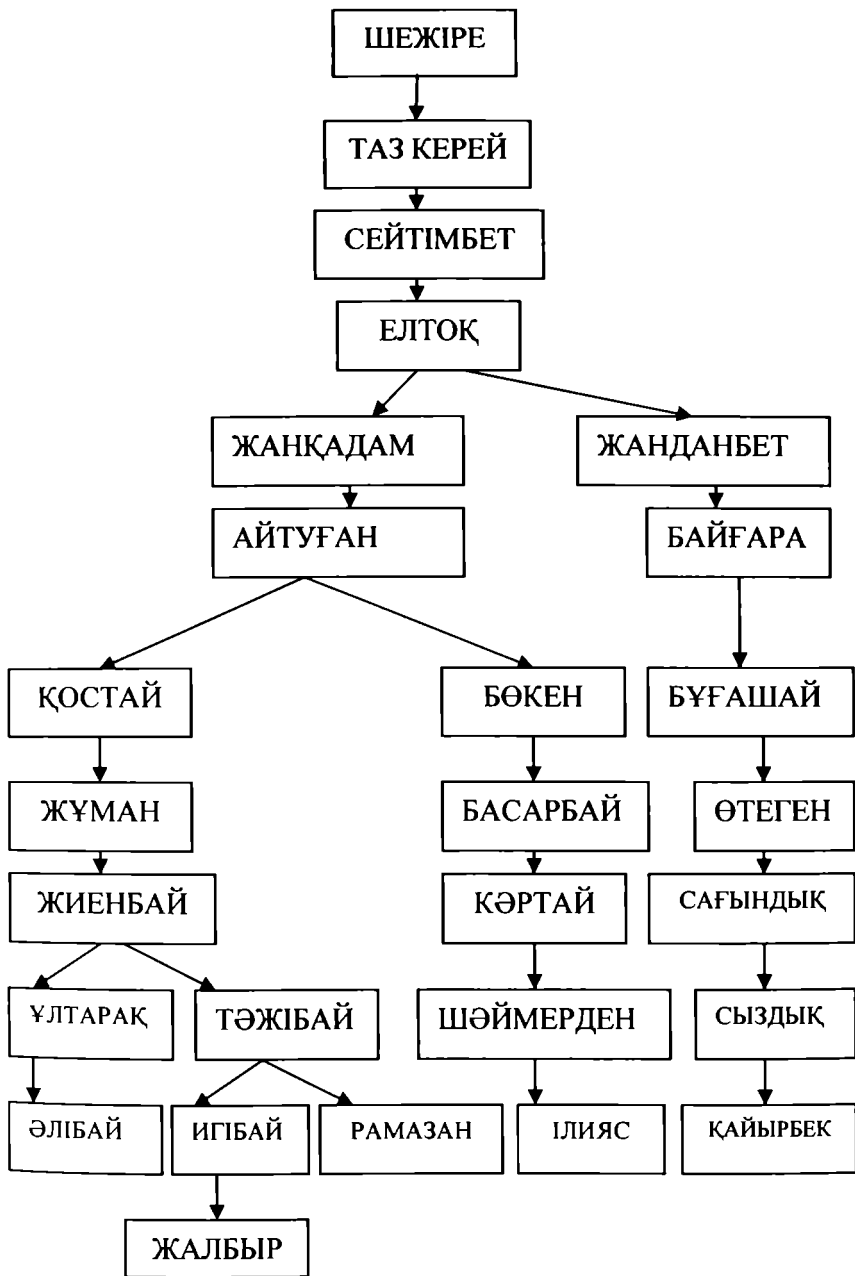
ШЕЖІРЕ

ТАЗ КЕРЕЙ

СЕЙТІМБЕТ

ЕЛТОҚ

ЖАНҚАДАМ

ЖАНДАНБЕТ

АЙТУҒАН

БАЙҒАРА

ҚОСТАЙ

БӨКЕН

БҰҒАШАЙ

ЖҰМАН

БАСАРБАЙ

ӨТЕГЕН

ЖИЕНБАЙ

КӘРТАЙ

САҒЫНДЫҚ

ҰЛТАРАҚ

ТӘЖІБАЙ

ШӘЙМЕРДЕН

СЫЗДЫҚ

ӘЛІБАЙ

ИГІБАЙ

РАМАЗАН

ІЛИЯС

ҚАЙЫРБЕК

ЖАЛБЫР